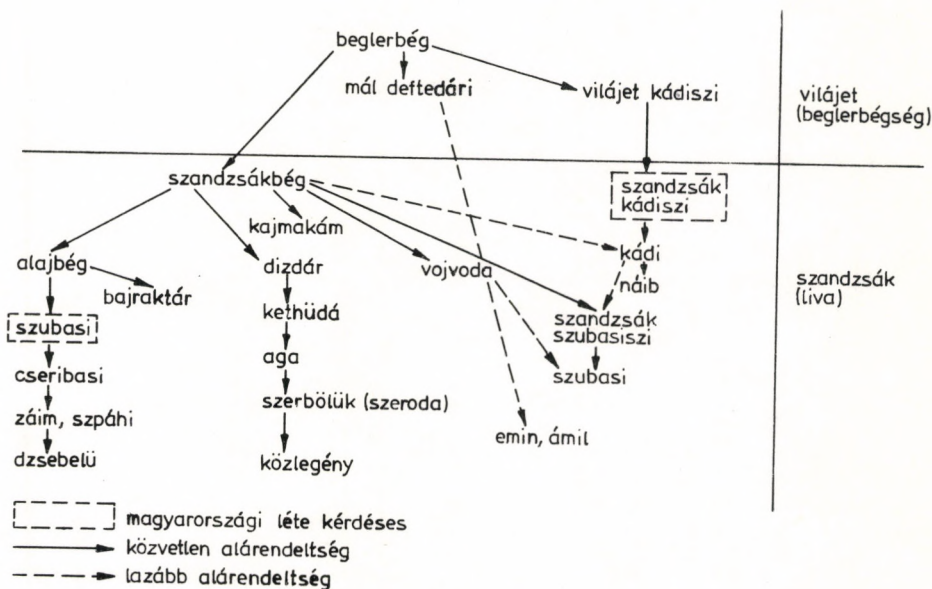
beglerbég

mál defterdári

vilájet kádiszi

vilájet (beglerbégség)

szandzsákbég

kajmakám

szandzsák kádiszi

kádi

náib

alajbég

bajraktár

dizdár

vojvoda

szandzsák (liva)

szubasi

kethüdá

szandzsák szubasiszi

aga

szubasi

cseribasi

záim, szpáhi

szerbölük (szeroda)

dzsebelü

közlegény

emin, ámil

magyarországi léte kérdéses

közvetlen alárendeltség

lazább alárendeltség